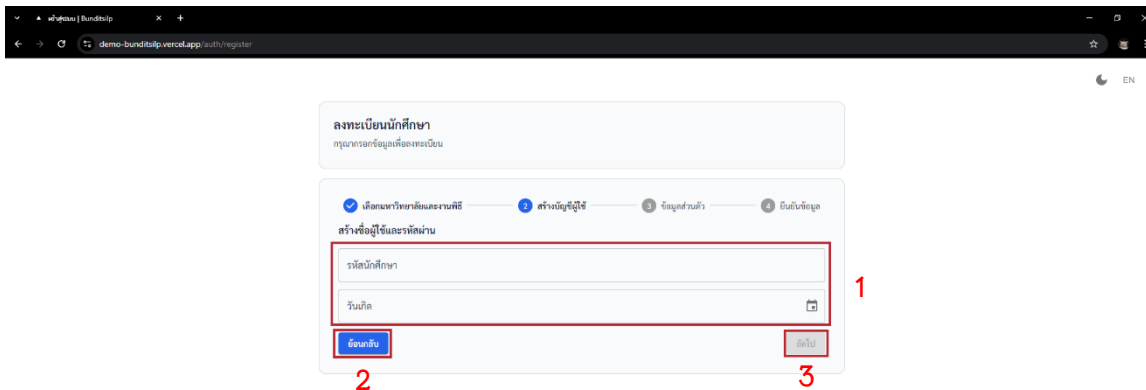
หน้าผู้ลงนบ | Bunditsilp × +

demo-bunditsilp.vercel.app/auth/register

EN

ลงทะเบียนนักศึกษา
กรุณากรอกข้อมูลเพื่อลงทะเบียน

เลือกมหาวิทยาลัยและงานพิธี 2 สร้างบัญชีผู้ใช้ 3 ข้อมูลส่วนตัว 4 ยืนยันข้อมูล

สร้างชื่อผู้ใช้และรหัสผ่าน

รหัสนักศึกษา

วันเกิด

1

ย้อนกลับ

ถัดไป

2

3